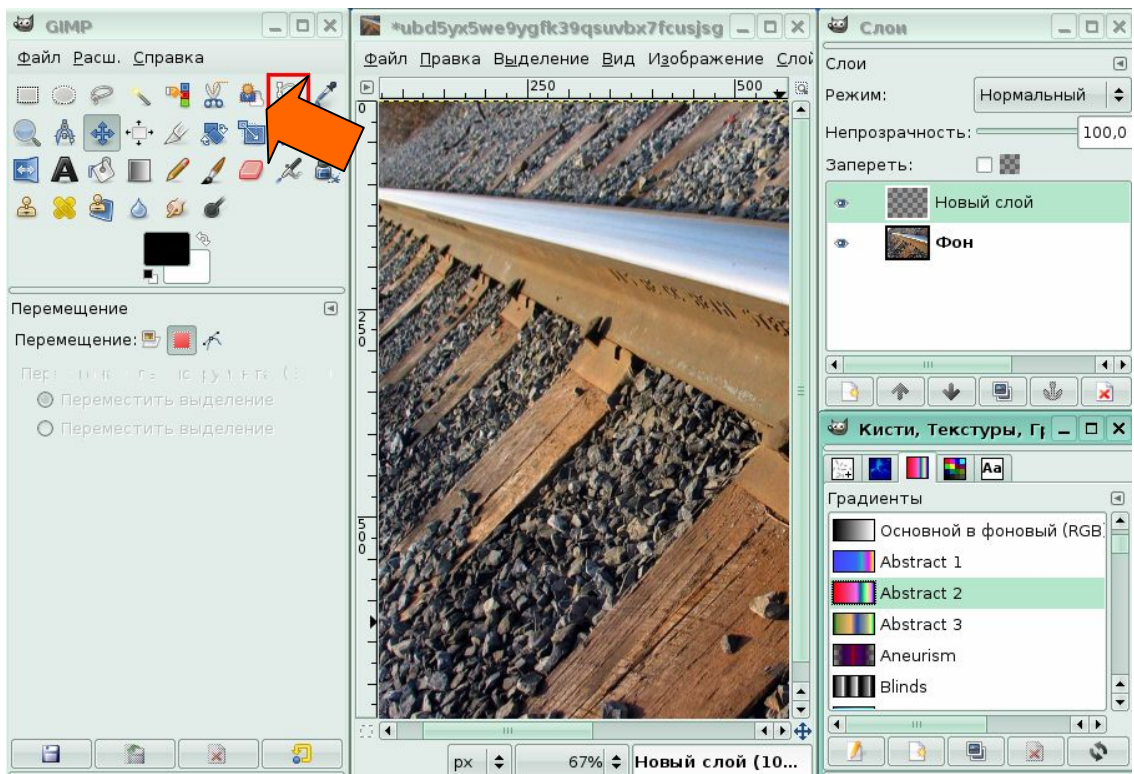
GIMP

Файл Расш. Справка

Перемещение

Перемещение:

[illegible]

Переместить выделение

Переместить выделение

*ubd5yx5we9ygfk39qsuvbx7fcusjsg

Файл Правка Выделение Вид Изображение Слои

250 500

250

500

px 67% Новый слой (10...

Слои

Слои

Режим: Нормальный

Непрозрачность: 100,0

Запереть:

Новый слой

Фон

Кисти, Текстуры, Гр

Градиенты

Основной в фоновый (RGB)

Abstract 1

Abstract 2

Abstract 3

Aneurism

Blinds